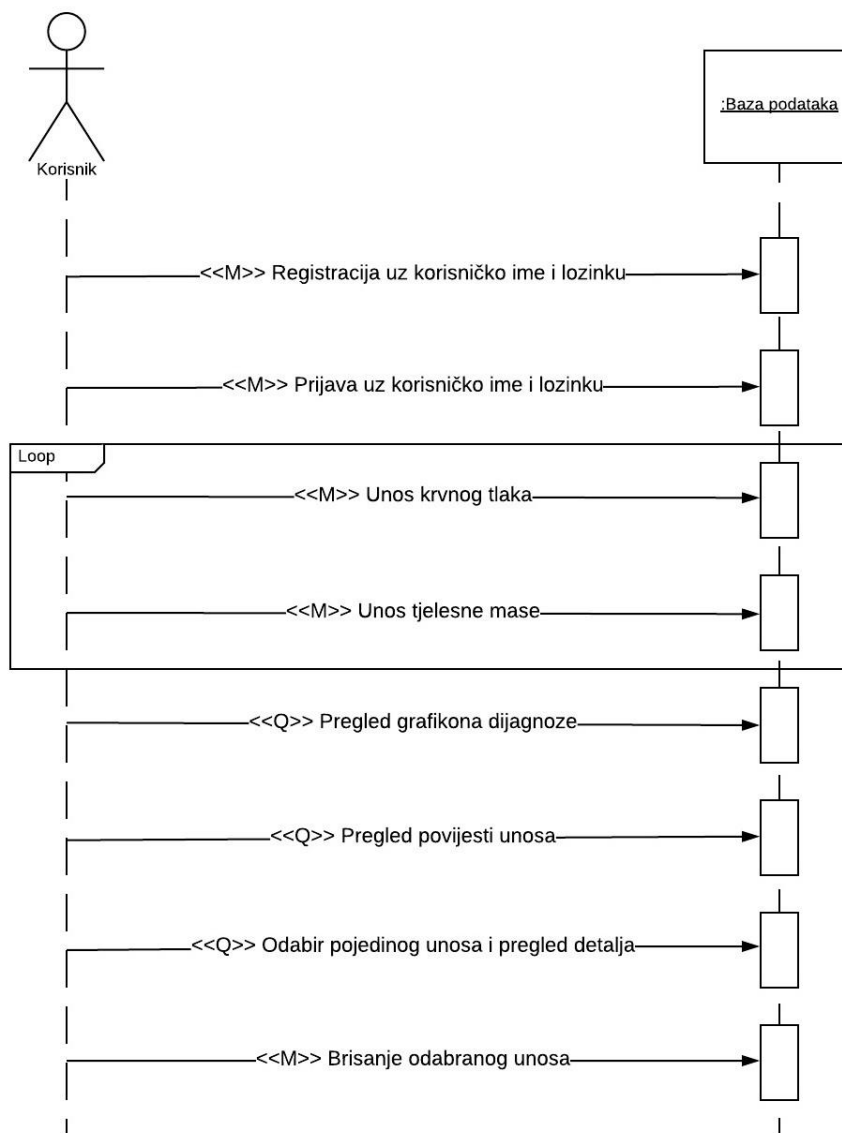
Korisnik

:Baza podataka

<<M>> Registracija uz korisničko ime i lozinku

<<M>> Prijava uz korisničko ime i lozinku

Loop

<<M>> Unos krvnog tlaka

<<M>> Unos tjelesne mase

<<Q>> Pregled grafikona dijagnoze

<<Q>> Pregled povijesti unosa

<<Q>> Odabir pojedinog unosa i pregled detalja

<<M>> Brisanje odabranog unosa